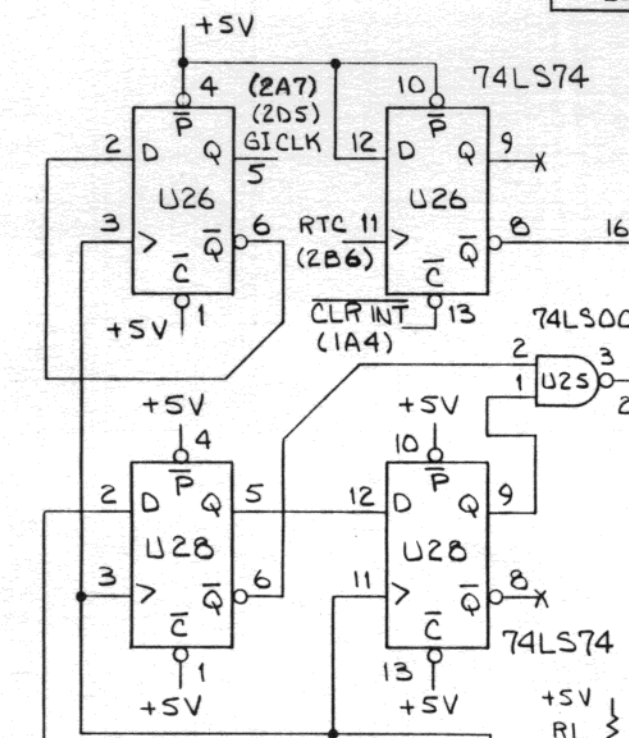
+5V

4
(2A7)
(2D5)
$\overline{\text{G1CLK}}$
5
10
74LS74
2
D
$\overline{P}$
Q
U26
3
>
$\overline{C}$
$\overline{Q}$
6
+5V
1
12
D
$\overline{P}$
Q
9
U26
RTC 11
(2B6)
>
$\overline{C}$
$\overline{Q}$
8
16
$\overline{\text{CLR INT}}$
13
(1A4)
74LS00
2
3
1
U25
2
+5V
4
2
D
$\overline{P}$
Q
5
U28
3
>
$\overline{C}$
$\overline{Q}$
6
1
+5V
+5V
10
12
D
$\overline{P}$
Q
9
U28
11
>
$\overline{C}$
$\overline{Q}$
8
74LS74
13
+5V
+5V
R1